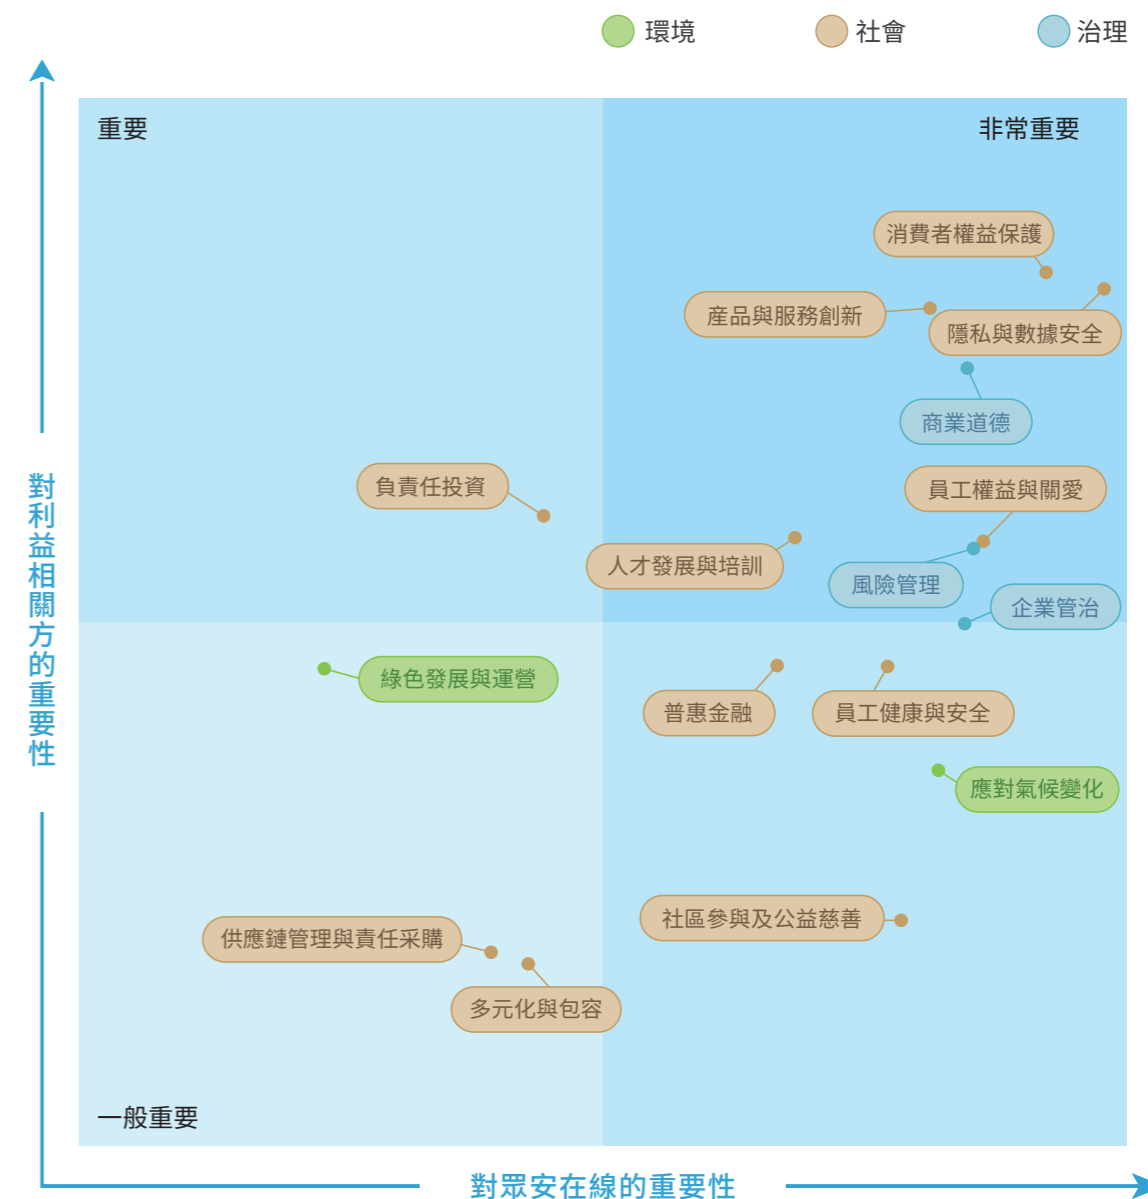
環境
社會
治理

對利益相關方的重要性

重要
非常重要

消費者權益保護
產品與服務創新
隱私與數據安全
商業道德
負責任投資
員工權益與關愛
人才發展與培訓
風險管理
企業管治
綠色發展與運營
普惠金融
員工健康與安全
應對氣候變化
社區參與及公益慈善
供應鏈管理與責任采購
多元化與包容

一般重要

對眾安在線的重要性